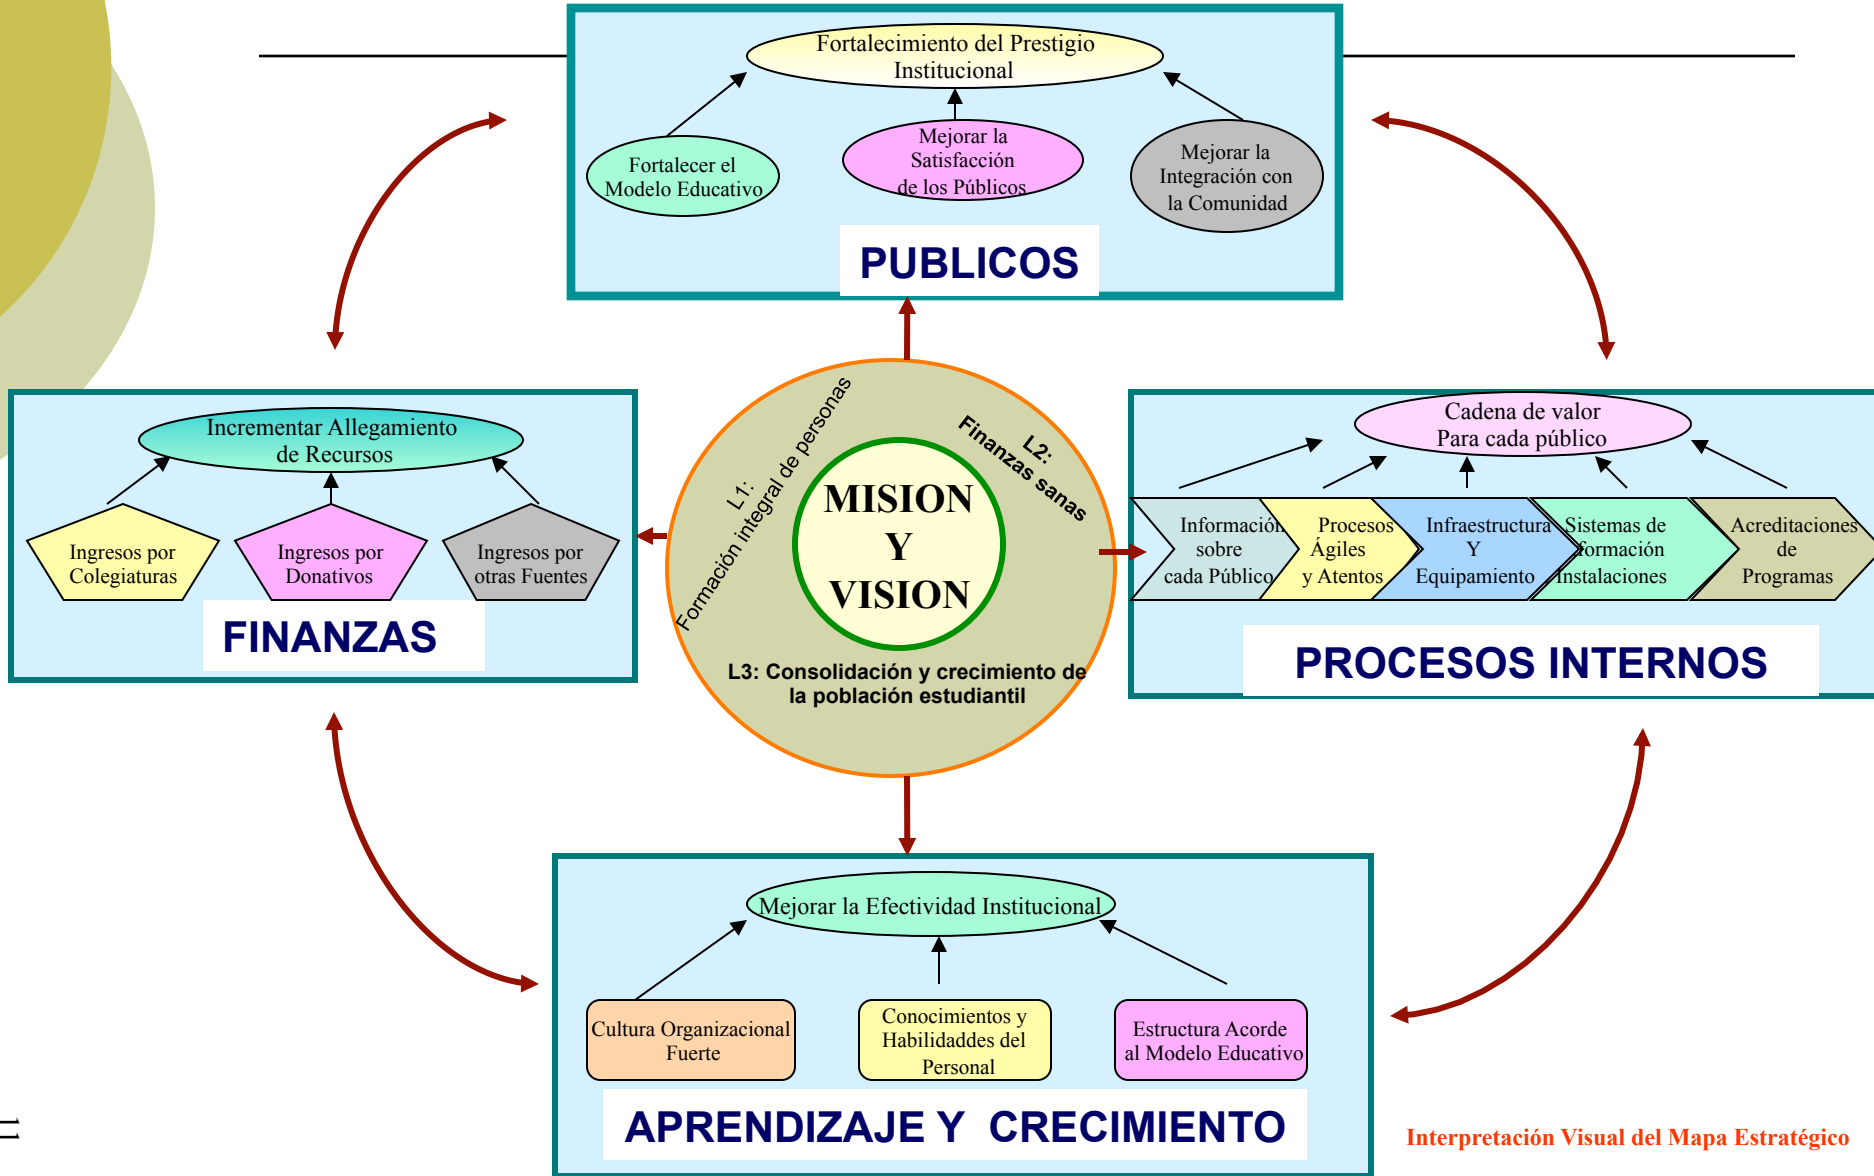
Fortalecimiento del Prestigio Institucional

Fortalecer el Modelo Educativo

Mejorar la Satisfacción de los Públicos

Mejorar la Integración con la Comunidad

PUBLICOS

Incrementar Allegamiento de Recursos

Ingresos por Colegiaturas

Ingresos por Donativos

Ingresos por otras Fuentes

FINANZAS

L1: Formación integral de personas

L2: Finanzas sanas

MISION Y VISION

L3: Consolidación y crecimiento de la población estudiantil

Cadena de valor Para cada público

Información sobre cada Público

Procesos Ágiles y Atentos

Infraestructura Y Equipamiento

Sistemas de formación Instalaciones

Acreditaciones de Programas

PROCESOS INTERNOS

Mejorar la Efectividad Institucional

Cultura Organizacional Fuerte

Conocimientos y Habilidaddes del Personal

Estructura Acorde al Modelo Educativo

APRENDIZAJE Y CRECIMIENTO

Interpretación Visual del Mapa Estratégico

11